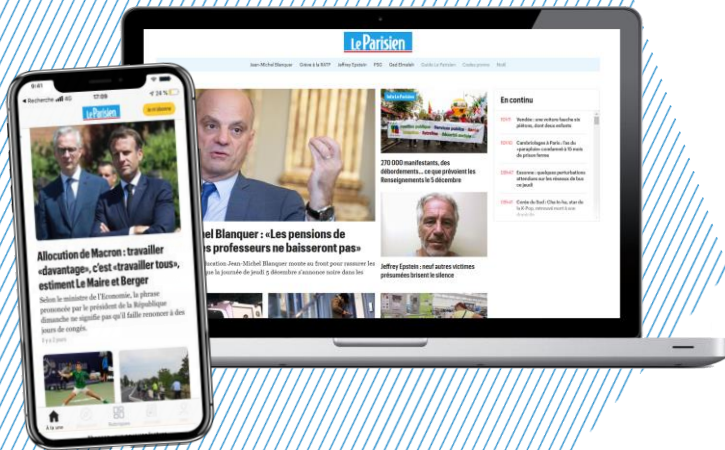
Le Parisien

Jean-Michel Blanquer   Grève à la RATP   Jeffrey Epstein   PSG   Gad Elmaleh   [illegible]   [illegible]   Noël

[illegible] Blanquer : «Les pensions de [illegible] professeurs ne baisseront pas»

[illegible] Jean-Michel Blanquer monte au front pour rassurer les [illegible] la journée de jeudi 5 décembre s'annonce noire dans les

270 000 manifestants, des débordements… ce que prévoient les Renseignements le 5 décembre

Jeffrey Epstein : neuf autres victimes présumées brisent le silence

En continu

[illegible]

9:41
Recherche
17:09
24 %

Le Parisien

Allocation de Macron : travailler «davantage», c'est «travailler tous», estiment Le Maire et Berger

Selon le ministre de l'Economie, la phrase prononcée par le président de la République dimanche ne signifie pas qu'il faille renoncer à des jours de congés.

Il y a 2 jours

À la une